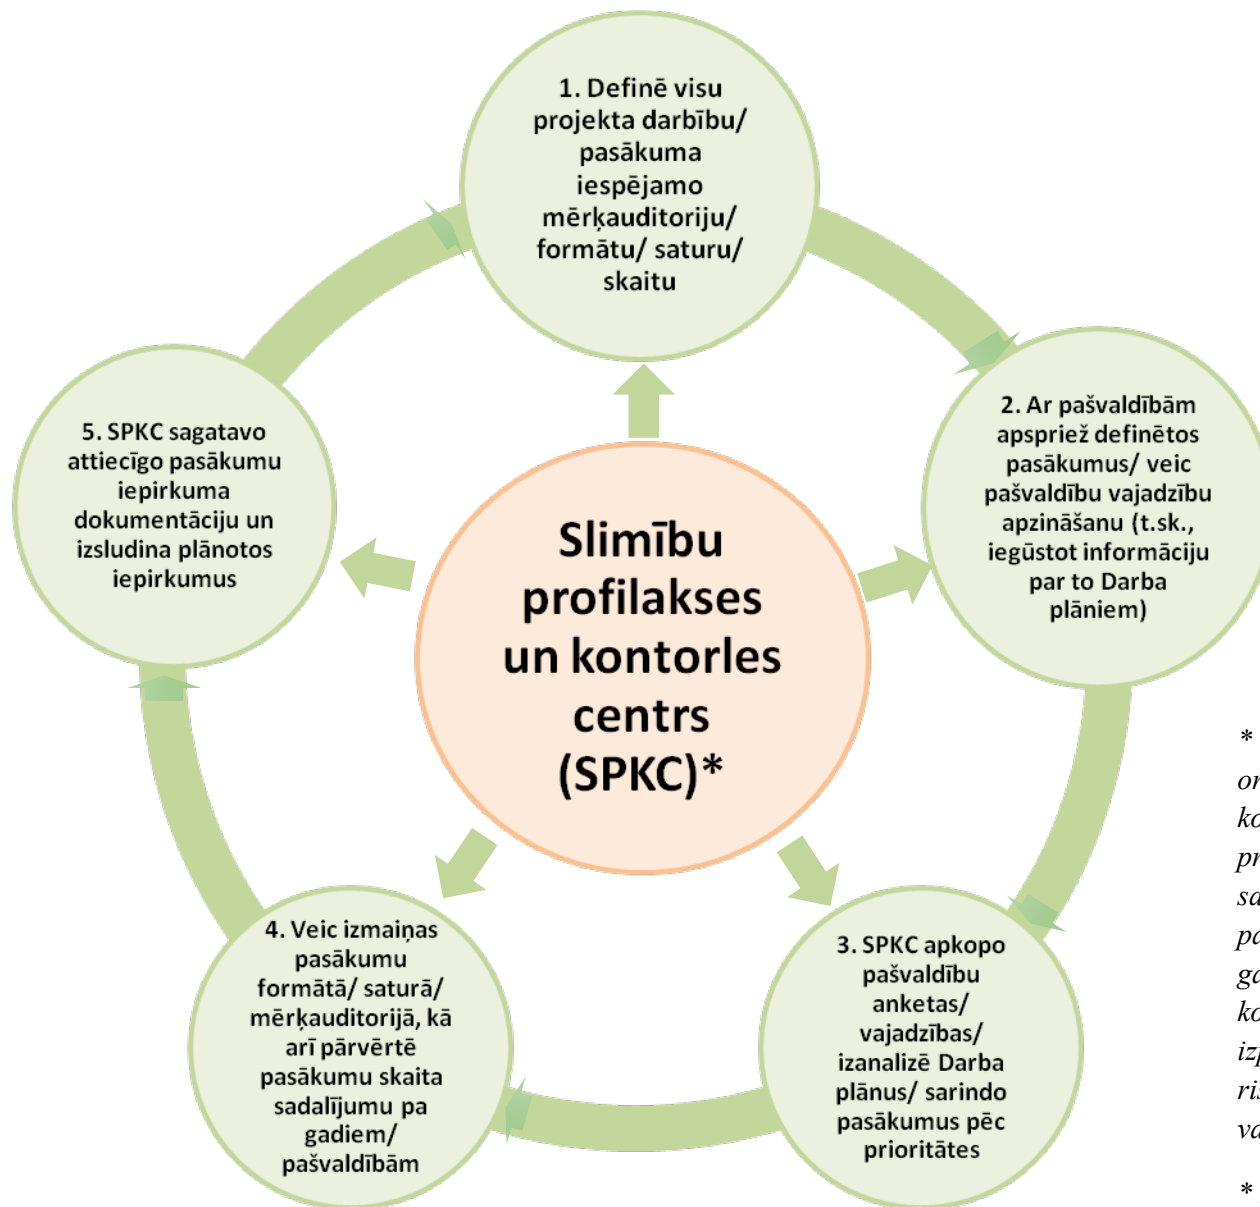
1. Definē visu projekta darbību/ pasākuma iespējamo mērķauditoriju/ formātu/ saturu/ skaitu

2. Ar pašvaldībām apspriež definētos pasākumus/ veic pašvaldību vajadzību apzināšanu (t.sk., iegūstot informāciju par to Darba plāniem)

3. SPKC apkopo pašvaldību anketas/ vajadzības/ izanalizē Darba plānus/ sarindo pasākumus pēc prioritātes

4. Veic izmaiņas pasākumu formātā/ saturā/ mērķauditorijā, kā arī pārvērtē pasākumu skaita sadalījumu pa gadiem/ pašvaldībām

5. SPKC sagatavo attiecīgo pasākumu iepirkuma dokumentāciju un izsludina plānotos iepirkumus

Slimību profilakses un kontorles centrs (SPKC)*

*
or
ko
pr
sa
pa
ga
ko
iz
ri
va

*